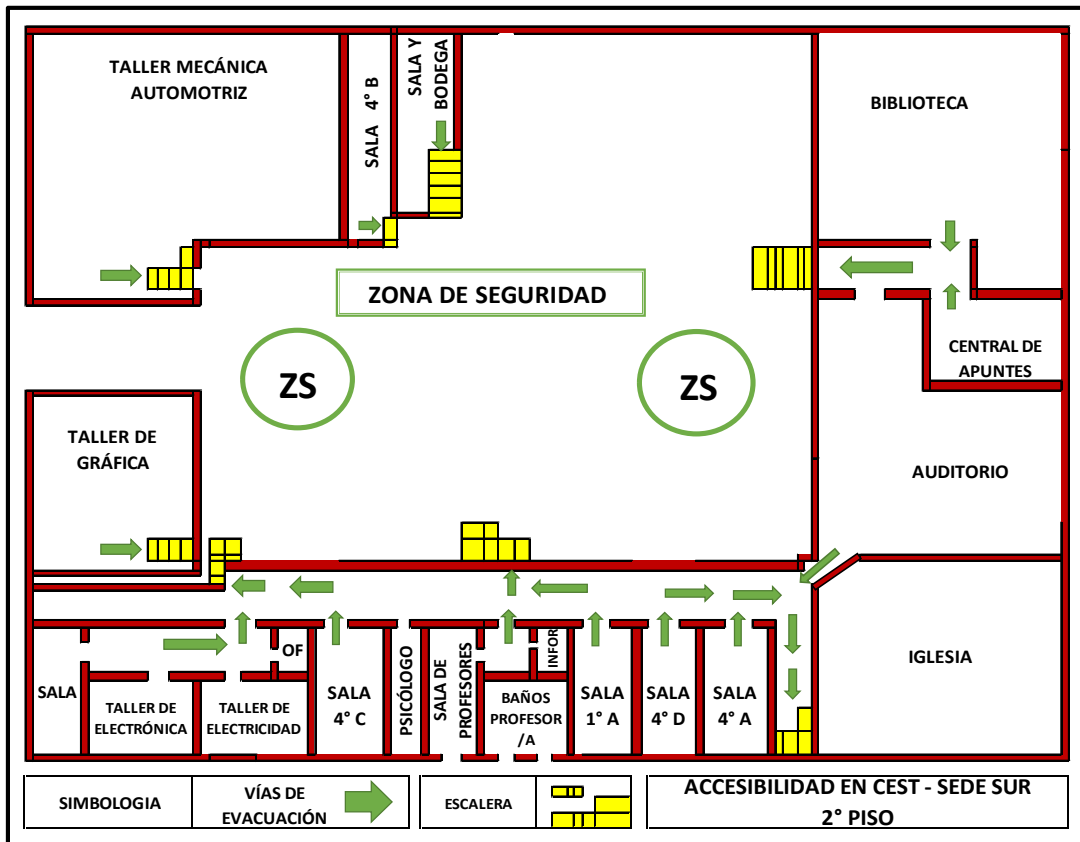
TALLER MECÁNICA AUTOMOTRIZ

SALA 4° B

SALA Y BODEGA

BIBLIOTECA

ZONA DE SEGURIDAD

ZS

ZS

CENTRAL DE APUNTES

TALLER DE GRÁFICA

AUDITORIO

OF

SALA

TALLER DE ELECTRÓNICA

TALLER DE ELECTRICIDAD

SALA 4° C

PSICÓLOGO

SALA DE PROFESORES

INFOR

BAÑOS PROFESOR /A

SALA 1° A

SALA 4° D

SALA 4° A

IGLESIA

| SIMBOLOGIA | VÍAS DE EVACUACIÓN | ESCALERA | ACCESIBILIDAD EN CEST - SEDE SUR 2° PISO |
|---|---|---|---|